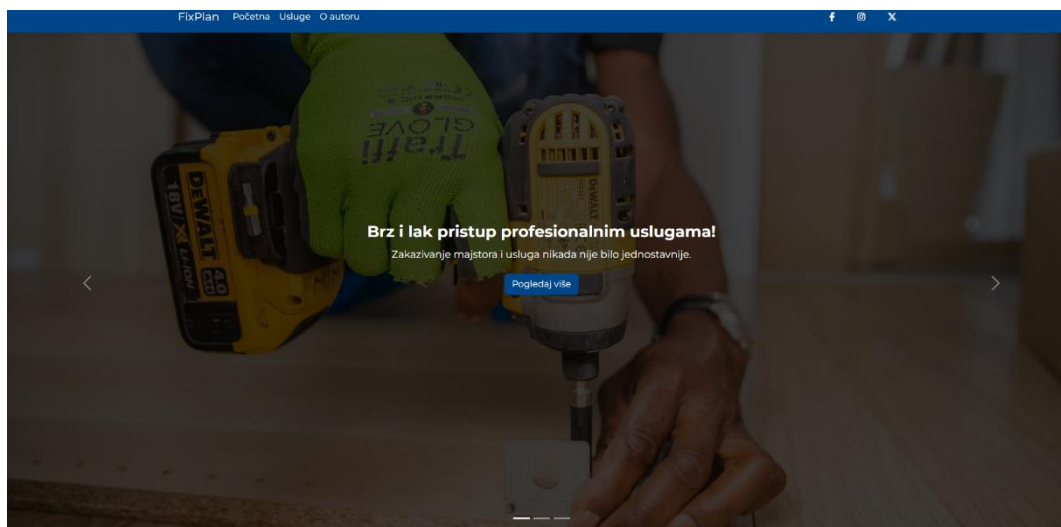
FixPlan Početna Usluge O autoru

f X

Brz i lak pristup profesionalnim uslugama!

Zakazivanje majstora i usluga nikada nije bilo jednostavnije.

Pogledaj više

<

>

DEWALT 18V XR LI-ION 4.0Ah

Traffi GLOVE

DEWALT